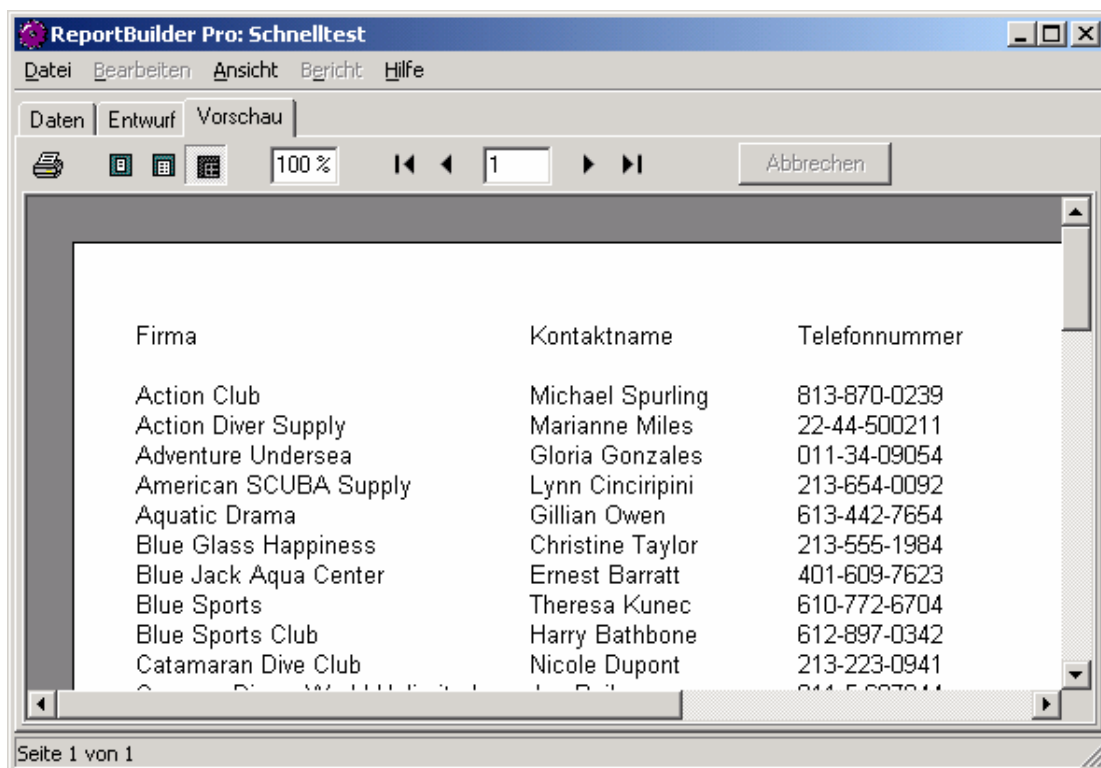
ReportBuilder Pro: Schnelltest

Datei Bearbeiten Ansicht Bericht Hilfe

Daten Entwurf Vorschau

100 %

1

Abbrechen

| Firma | Kontaktname | Telefonnummer |
|---|---|---|
| Action Club | Michael Spurling | 813-870-0239 |
| Action Diver Supply | Marianne Miles | 22-44-500211 |
| Adventure Undersea | Gloria Gonzales | 011-34-09054 |
| American SCUBA Supply | Lynn Cinciripini | 213-654-0092 |
| Aquatic Drama | Gillian Owen | 613-442-7654 |
| Blue Glass Happiness | Christine Taylor | 213-555-1984 |
| Blue Jack Aqua Center | Ernest Barratt | 401-609-7623 |
| Blue Sports | Theresa Kunec | 610-772-6704 |
| Blue Sports Club | Harry Bathbone | 612-897-0342 |
| Catamaran Dive Club | Nicole Dupont | 213-223-0941 |
| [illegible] | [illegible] | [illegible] |

Seite 1 von 1